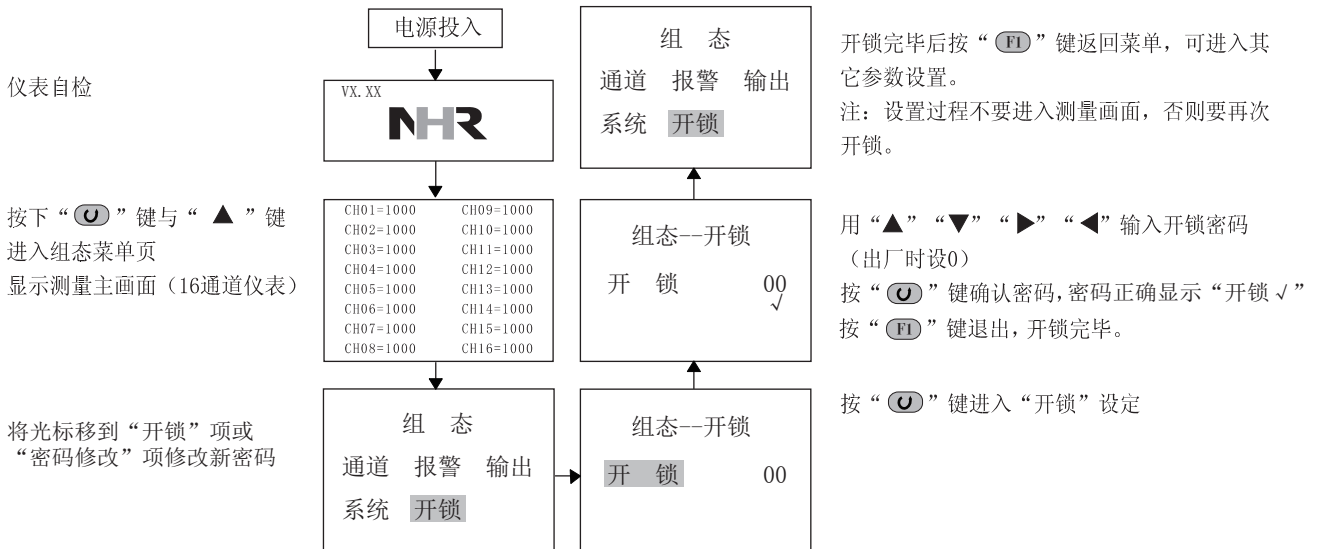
电源投入

仪表自检

VX.XX
NHR

按下“U”键与“▲”键进入组态菜单页
显示测量主画面（16通道仪表）

| CH01=1000 | CH09=1000 |
|---|---|
| CH02=1000 | CH10=1000 |
| CH03=1000 | CH11=1000 |
| CH04=1000 | CH12=1000 |
| CH05=1000 | CH13=1000 |
| CH06=1000 | CH14=1000 |
| CH07=1000 | CH15=1000 |
| CH08=1000 | CH16=1000 |

将光标移到“开锁”项或“密码修改”项修改新密码

组 态
通道 报警 输出
系统 开锁

组态--开锁
开 锁 00

按“U”键进入“开锁”设定

组态--开锁
开 锁 00
√

用“▲”“▼”“▶”“◀”输入开锁密码（出厂时设0）
按“U”键确认密码,密码正确显示“开锁√”
按“F1”键退出,开锁完毕。

组 态
通道 报警 输出
系统 开锁

开锁完毕后按“F1”键返回菜单，可进入其它参数设置。
注：设置过程不要进入测量画面，否则要再次开锁。